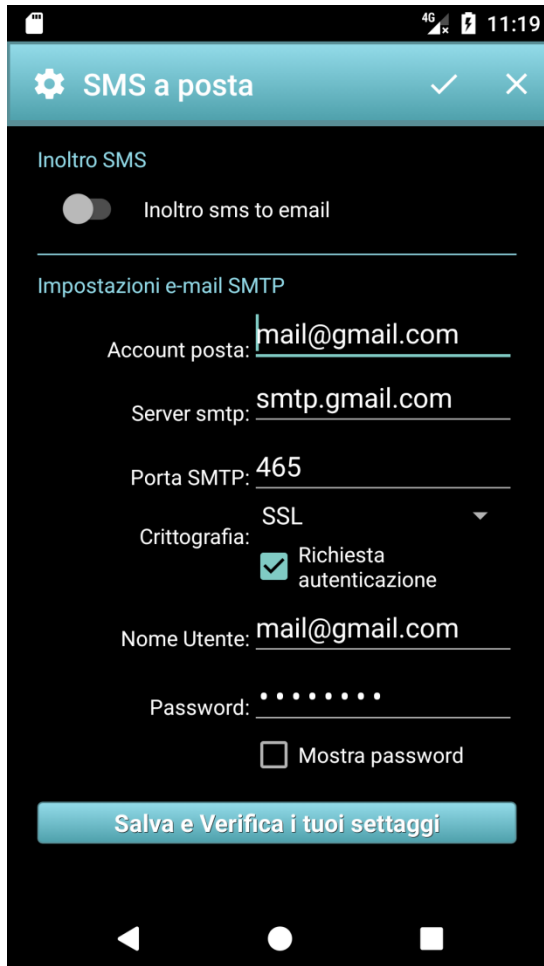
4G 11:19

SMS a posta

Inoltro SMS

Inoltro sms to email

Impostazioni e-mail SMTP

Account posta: mail@gmail.com

Server smtp: smtp.gmail.com

Porta SMTP: 465

Crittografia: SSL

Richiesta autenticazione

Nome Utente: mail@gmail.com

Password: ••••••••

Mostra password

Salva e Verifica i tuoi settaggi